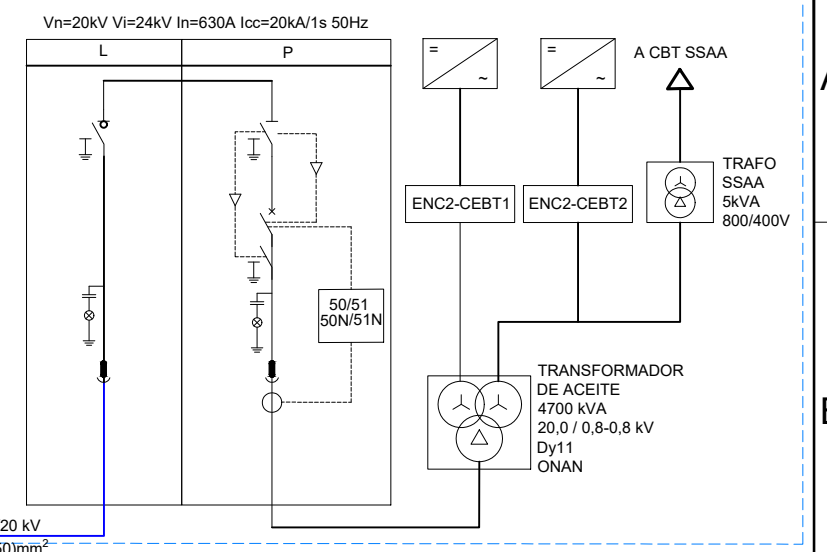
Vn=20kV Vi=24kV In=630A Icc=20kA/1s 50Hz

| L | P |
|---|---|

=
~

=
~

A CBT SSAA

TRAFO
SSAA
5kVA
800/400V

ENC2-CEBT1

ENC2-CEBT2

50/51
50N/51N

TRANSFORMADOR
DE ACEITE
4700 kVA
20,0 / 0,8-0,8 kV
Dy11
ONAN

20 kV
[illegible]50)mm$^2$

A

B